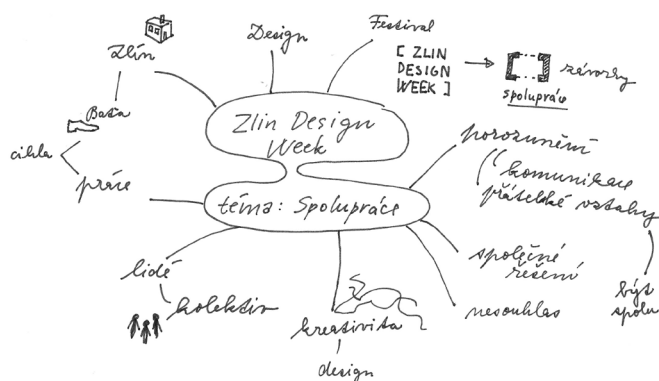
Zlín

Design

Festival

[ ZLIN DESIGN WEEK ]

závorky

spolupráce

Baťa

cihla

práce

Zlin Design Week

téma: Spolupráce

porozumění

komunikace

přátelské vztahy

být spolu

lidé

kolektiv

kreativita

design

společné řešení

nesouhlas